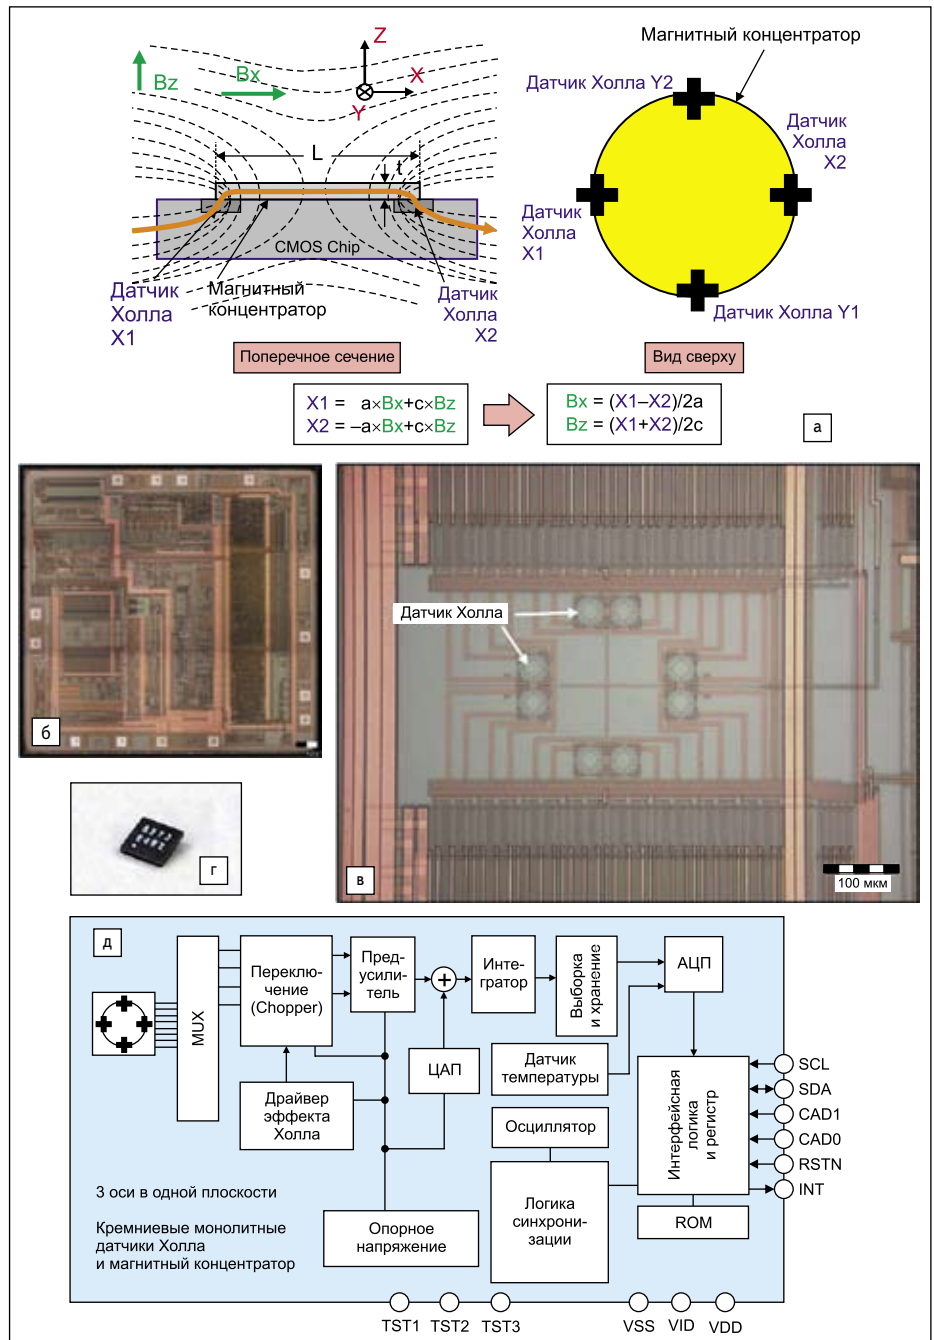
Z
Bz
Bx
X
Y
L
t
CMOS Chip
Датчик Холла X1
Магнитный концентратор
Датчик Холла X2
Поперечное сечение

Магнитный концентратор
Датчик Холла Y2
Датчик Холла X2
Датчик Холла X1
Датчик Холла Y1
Вид сверху

X1 = a×Bx+c×Bz
X2 = –a×Bx+c×Bz

Bx = (X1–X2)/2a
Bz = (X1+X2)/2c

а

б

Датчик Холла

100 мкм

в

г

д
MUX
Переключение (Chopper)
Предусилитель
+
Интегратор
Выборка и хранение
АЦП
ЦАП
Датчик температуры
Драйвер эффекта Холла
Осциллятор
Интерфейсная логика и регистр
SCL
SDA
CAD1
CAD0
RSTN
INT
3 оси в одной плоскости
Логика синхронизации
ROM
Кремниевые монолитные датчики Холла и магнитный концентратор
Опорное напряжение
TST1
TST2
TST3
VSS
VID
VDD